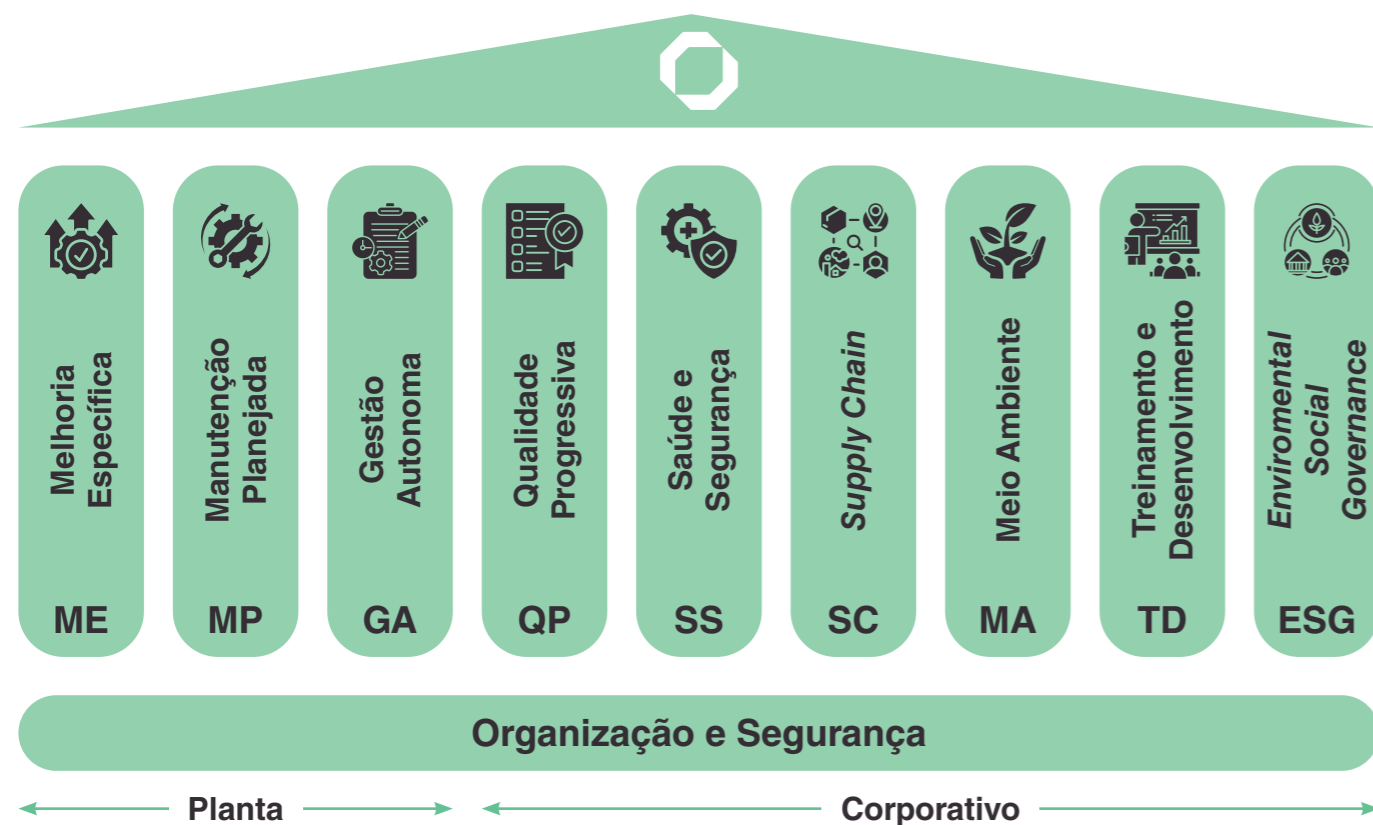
Melhoria Específica
ME

Manutenção Planejada
MP

Gestão Autonoma
GA

Qualidade Progressiva
QP

Saúde e Segurança
SS

Supply Chain
SC

Meio Ambiente
MA

Treinamento e Desenvolvimento
TD

Enviromental Social Governance
ESG

Organização e Segurança

Planta

Corporativo